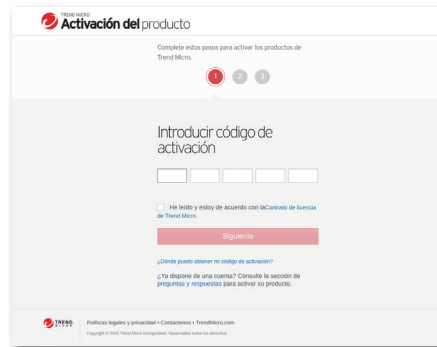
TREND MICRO
Activación del producto

Complete estos pasos para activar los productos de Trend Micro.

1 2 3

Introducir código de activación

He leído y estoy de acuerdo con la Contrato de licencia de Trend Micro

Siguiente

¿Dónde puedo obtener mi código de activación?

¿Ya dispone de una cuenta? Consulte la sección de preguntas y respuestas para activar su producto.

TREND MICRO

Políticas legales y privacidad • Contáctenos • TrendMicro.com

Copyright © 2020 Trend Micro Incorporated. Reservados todos los derechos.